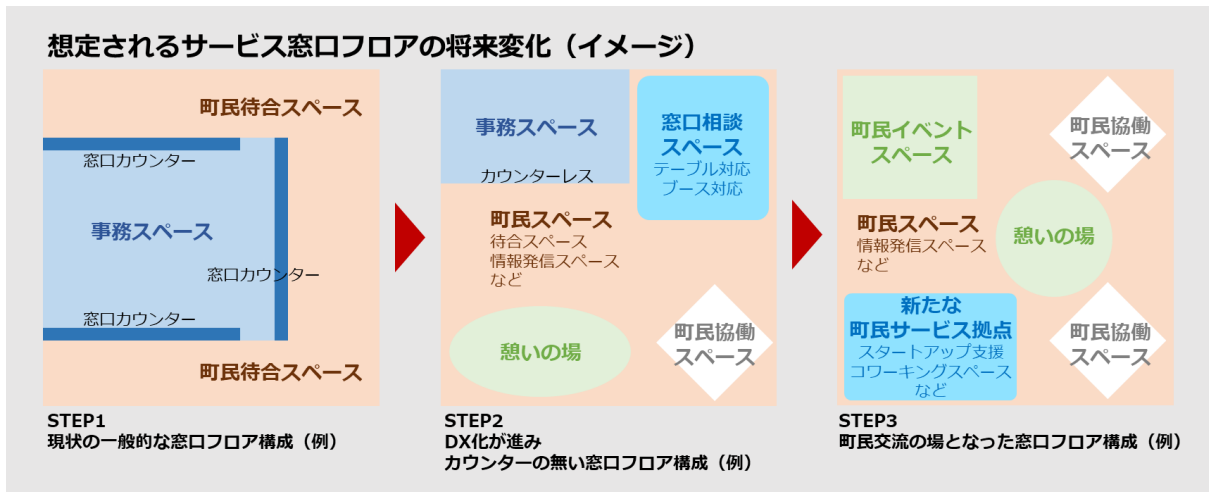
想定されるサービス窓口フロアの将来変化（イメージ）

町民待合スペース

窓口カウンター

事務スペース

窓口カウンター

窓口カウンター

町民待合スペース

STEP1
現状の一般的な窓口フロア構成（例）

事務スペース

カウンターレス

窓口相談スペース
テーブル対応
ブース対応

町民スペース
待合スペース
情報発信スペース
など

憩いの場

町民協働スペース

STEP2
DX化が進み
カウンターの無い窓口フロア構成（例）

町民イベントスペース

町民協働スペース

町民スペース
情報発信スペース
など

憩いの場

新たな
町民サービス拠点
スタートアップ支援
コワーキングスペース
など

町民協働スペース

STEP3
町民交流の場となった窓口フロア構成（例）